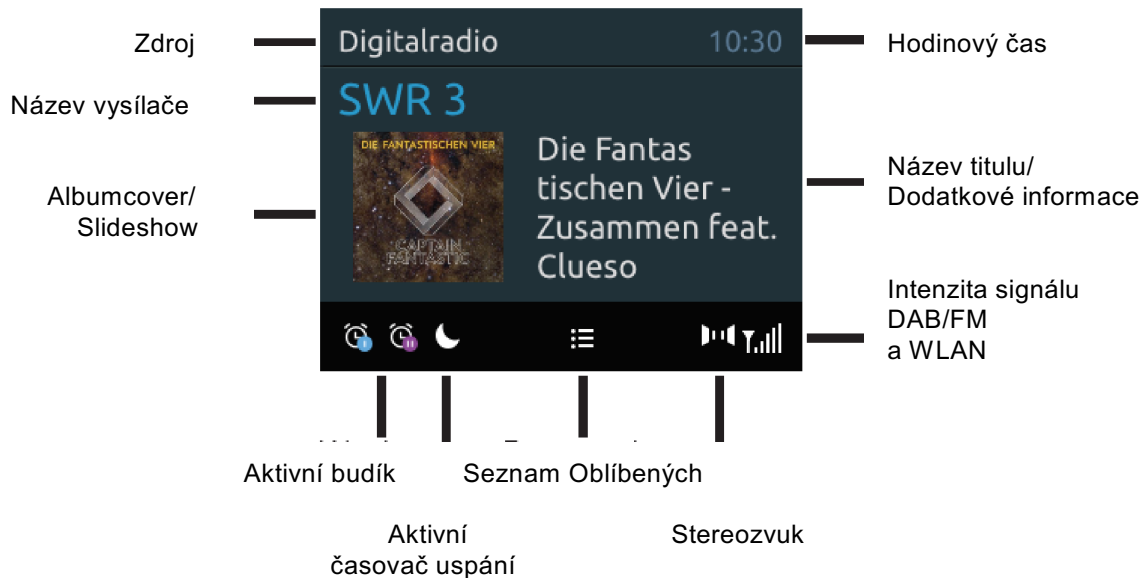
Zdroj

Digitalradio

10:30

Hodinový čas

Název vysílače

SWR 3

DIE FANTASTISCHEN VIER

CAPTAIN FANTASTIC

Die Fantas tischen Vier - Zusammen feat. Clueso

Název titulu/ Dodatkové informace

Albumcover/ Slideshow

Intenzita signálu DAB/FM a WLAN

Aktivní budík

Seznam Oblíbených

Aktivní časovač uspání

Stereozvuk